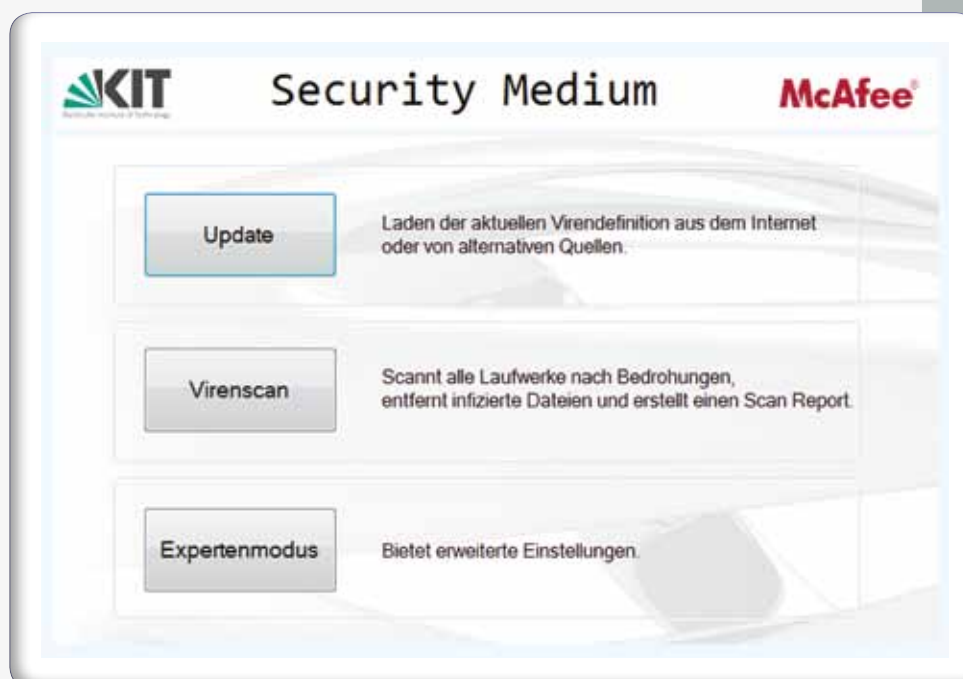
KIT
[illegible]

Security Medium

McAfee

Update

Laden der aktuellen Virendefinition aus dem Internet oder von alternativen Quellen.

Virenscan

Scannt alle Laufwerke nach Bedrohungen, entfernt infizierte Dateien und erstellt einen Scan Report.

Expertenmodus

Bietet erweiterte Einstellungen.